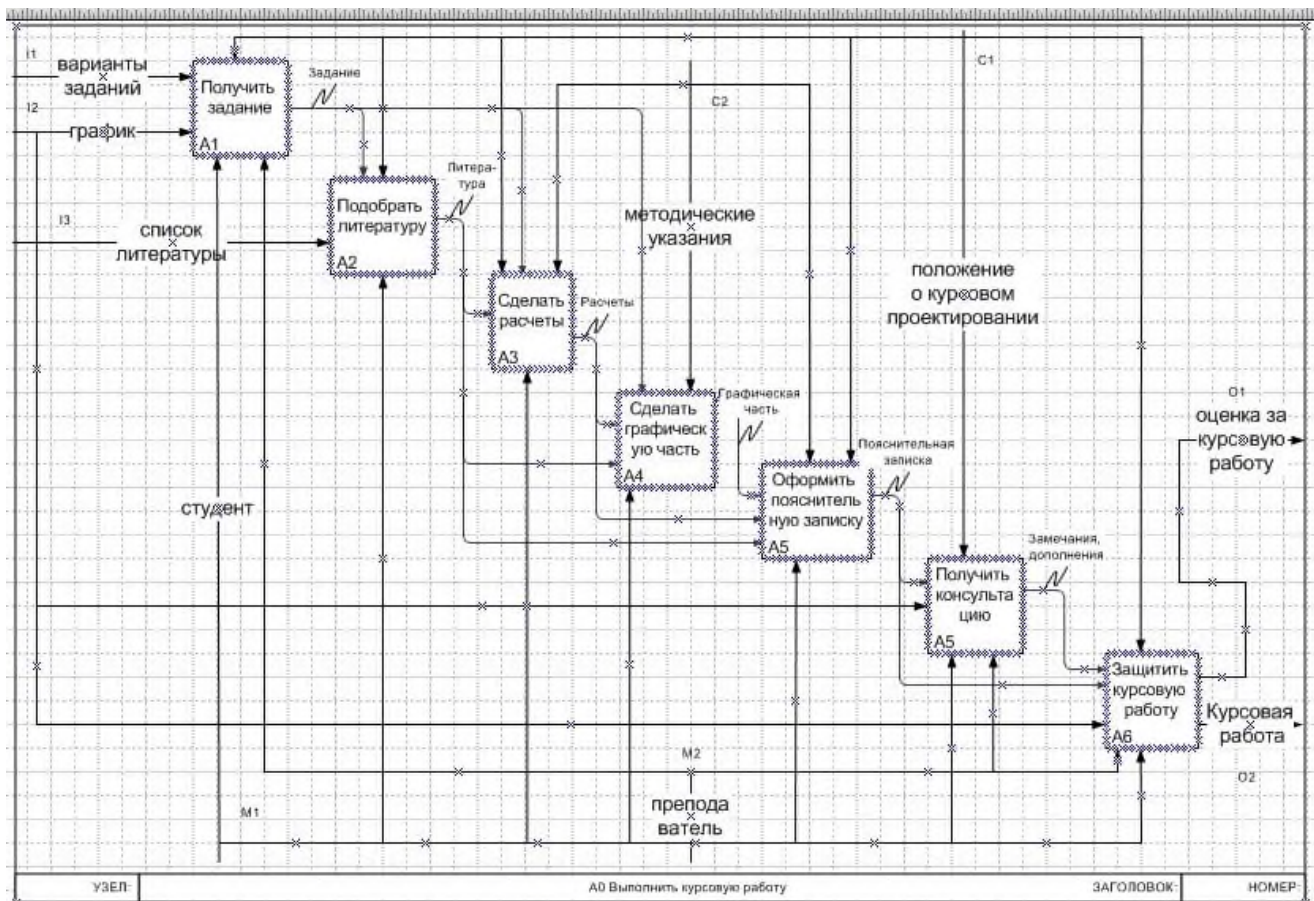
I1
варианты заданий

I2
график

I3
список литературы

Получить задание
A1

Задание

Подобрать литературу
A2

Литера-тура

C2

Сделать расчеты
A3

Расчеты

методические указания

C1

положение о курсовом проектировании

Сделать графическ ую часть
A4

Графическая часть

Оформить пояснитель ную записку
A5

Пояснительная записка

студент

Получить консульта цию
A5

Замечания, дополнения

O1
оценка за курсовую работу

Защитить курсовую работу
A6

Курсовая работа

O2

M2

M1

препода ватель

| УЗЕЛ: | A0 Выполнить курсовую работу | ЗАГОЛОВОК: | НОМЕР: |